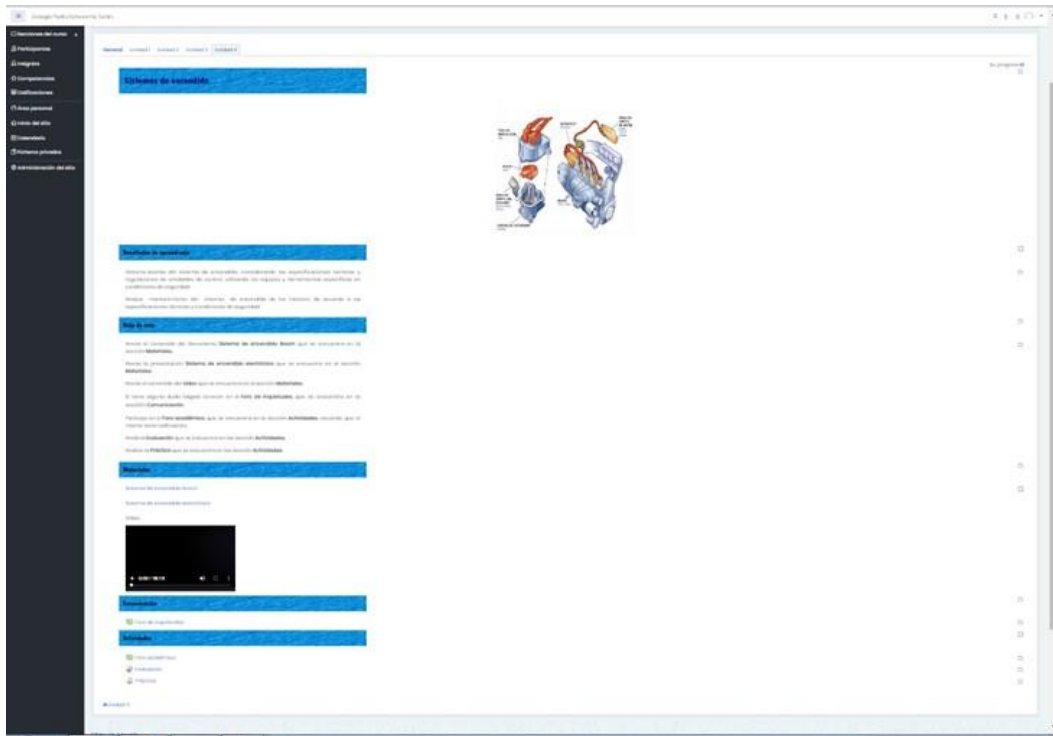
Colegio Radio Universal (Lima)

Secciones del curso
Participantes
Insignias
Competencias
Calificaciones
Área personal
Inicio del sitio
Calendario
Archivos privados
Administración del sitio

General Unidad 1 Unidad 2 Unidad 3 Unidad 4

Su progreso

Sistemas de encendido

Resultado de aprendizaje

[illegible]

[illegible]

Ruta de estudio

Revisa el contenido del documento Sistema de encendido Bosch que se encuentra en la sección Materiales.

Revisa la presentación Sistema de encendido electrónico que se encuentra en la sección Materiales.

Revisa el contenido del Video que se encuentra en la sección Materiales.

Si tienes alguna duda háganlo conocer en el Foro de inquietudes, que se encuentra en la sección Comunicación.

Participa en el Foro académico que se encuentra en la sección Actividades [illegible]

Rinde la Evaluación que se encuentra en la sección Actividades.

Realiza la Práctica que se encuentra en la sección Actividades.

Materiales

Sistema de encendido Bosch

Sistema de encendido electrónico

Video

0:00 / 18:19

Comunicación

Foro de inquietudes

Actividades

Foro académico

Evaluación

Práctica

Unidad 3